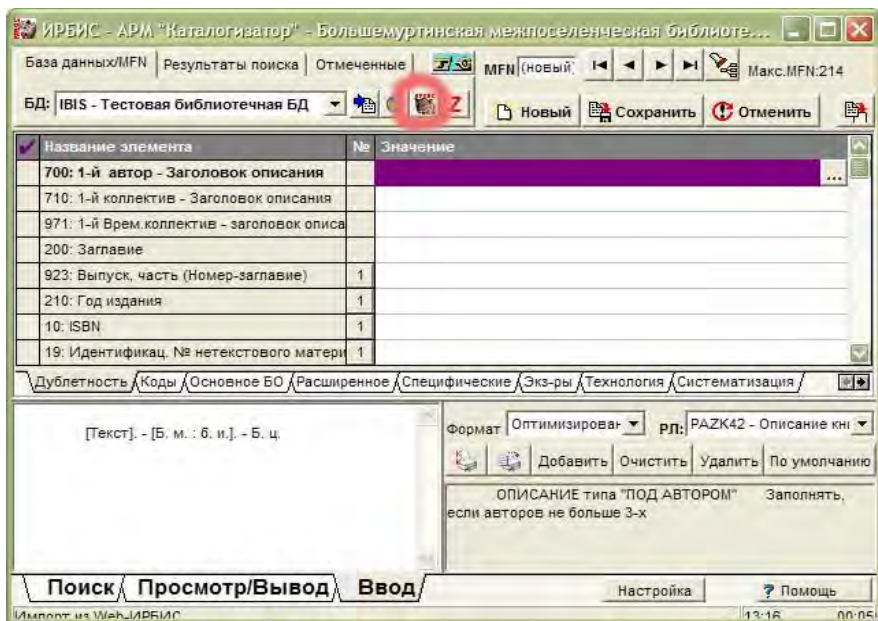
ИРБИС - АРМ "Каталогизатор" - Большемуртинская межпоселенческая библиоте...

База данных/MFN | Результаты поиска | Отмеченные | MFN (новый) | Макс.MFN:214

БД: IBIS - Тестовая библиотечная БД | Z | Новый | Сохранить | Отменить

| ✔ Название элемента | № | Значение |
|---|---|---|
| 700: 1-й автор - Заголовок описания | | ... |
| 710: 1-й коллектив - Заголовок описания | | |
| 971: 1-й Врем.коллектив - заголовок описа | | |
| 200: Заглавие | | |
| 923: Выпуск, часть (Номер-заглавие) | 1 | |
| 210: Год издания | 1 | |
| 10: ISBN | 1 | |
| 19: Идентификац. № нетекстового матери | 1 | |

Дублетность | Коды | Основное БО | Расширенное | Специфические | Экз-ры | Технология | Систематизация

[Текст]. - [Б. м. : б. и.]. - Б. ц.

Формат Оптимизирован | РЛ: PAZK42 - Описание кн

Добавить | Очистить | Удалить | По умолчанию

ОПИСАНИЕ типа "ПОД АВТОРОМ" Заполнять, если авторов не больше 3-х

Поиск | Просмотр/Вывод | Ввод | Настройка | ? Помощь

Импорт из Web-ИРБИС | 13:16 | 00:05